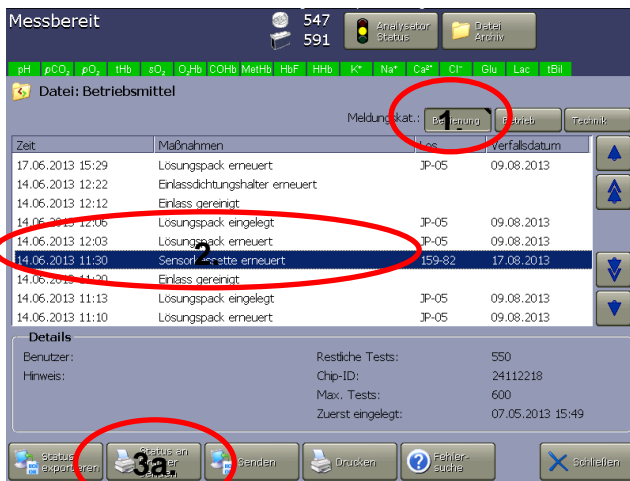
Messbereit

547

591

Analysator Status

Datei Archiv

pH $pCO_2$ $pO_2$ tHb $sO_2$ $O_2Hb$ COHb MetHb HbF HHb $K^+$ $Na^+$ $Ca^{2+}$ $Cl^-$ Glu Lac tBil

Datei: Betriebsmittel

Meldungskat.: Bedienung Betrieb Technik

1.

| Zeit | Maßnahmen | Los | Verfallsdatum |
|---|---|---|---|
| 17.06.2013 15:29 | Lösungspack erneuert | JP-05 | 09.08.2013 |
| 14.06.2013 12:22 | Einlassdichtungshalter erneuert | | |
| 14.06.2013 12:12 | Einlass gereinigt | | |
| 14.06.2013 12:06 | Lösungspack eingelegt | JP-05 | 09.08.2013 |
| 14.06.2013 12:03 | Lösungspack erneuert | JP-05 | 09.08.2013 |
| 14.06.2013 11:30 | Sensor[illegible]ette erneuert | 159-82 | 17.08.2013 |
| 14.06.2013 11:30 | Einlass gereinigt | | |
| 14.06.2013 11:13 | Lösungspack eingelegt | JP-05 | 09.08.2013 |
| 14.06.2013 11:10 | Lösungspack erneuert | JP-05 | 09.08.2013 |

2.

Details

Benutzer:
Hinweis:

Restliche Tests: 550
Chip-ID: 24112218
Max. Tests: 600
Zuerst eingelegt: 07.05.2013 15:49

Status exportieren

Status an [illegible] senden

3a.

Senden

Drucken

Fehlersuche

Schließen